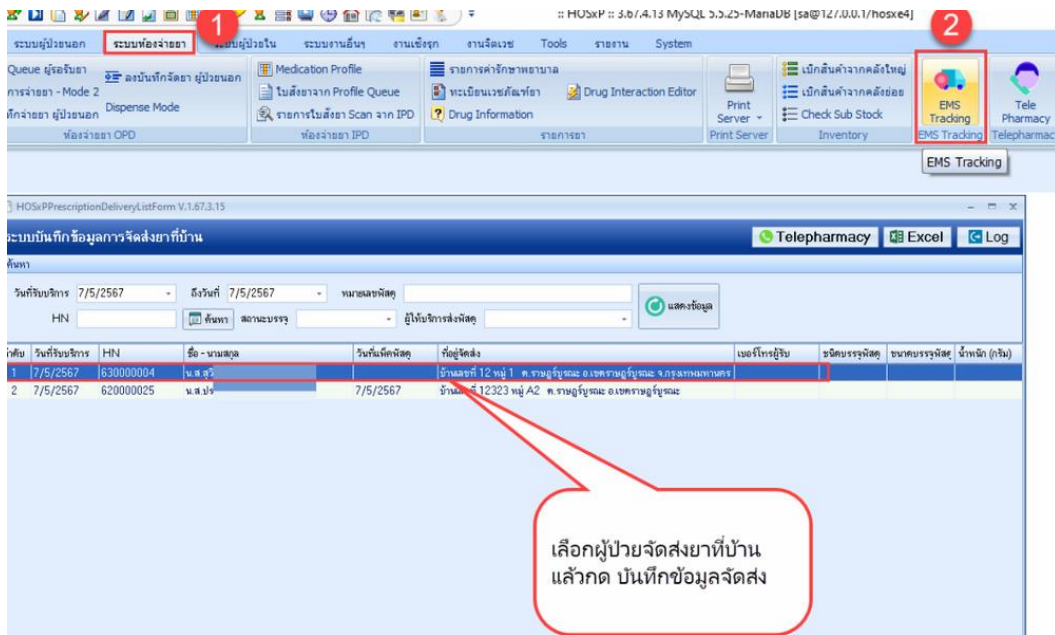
:: HOSxP :: 3.67.4.13 MySQL 5.5.25-MariaDB [sa@127.0.0.1/hosxe4]

1

2

ระบบผู้ป่วยนอก | ระบบห้องจ่ายยา | ระบบผู้ป่วยใน | ระบบงานอื่นๆ | งานเชิงรุก | งานจัดเวช | Tools | รายงาน | System

Queue ผู้รอรับยา
ลงบันทึกจัดยา ผู้ป่วยนอก
การจ่ายยา - Mode 2
Dispense Mode
หักจ่ายยา ผู้ป่วยนอก
ห้องจ่ายยา OPD

Medication Profile
ใบสั่งยาจาก Profile Queue
รายการใบสั่งยา Scan จาก IPD
ห้องจ่ายยา IPD

รายการค่ารักษาพยาบาล
ทะเบียนเวชภัณฑ์ยา
Drug Interaction Editor
Drug Information
รายการยา

Print Server
Print Server

เบิกสินค้าจากคลังใหญ่
เบิกสินค้าจากคลังย่อย
Check Sub Stock
Inventory

EMS Tracking
EMS Tracking

Tele Pharmacy
Telepharmac

EMS Tracking

HOSxPPrescriptionDeliveryListForm V.1.67.3.15

ระบบบันทึกข้อมูลการจัดส่งยาที่บ้าน

Telepharmacy | Excel | Log

ค้นหา

วันที่รับบริการ 7/5/2567 ถึงวันที่ 7/5/2567 หมายเลขพัสดุ

HN ค้นหา สถานะบรรจุ ผู้ให้บริการส่งพัสดุ

แสดงข้อมูล

| ลำดับ | วันที่รับบริการ | HN | ชื่อ - นามสกุล | วันที่แพ็คพัสดุ | ที่อยู่จัดส่ง | เบอร์โทรผู้รับ | ชนิดบรรจุพัสดุ | ขนาดบรรจุพัสดุ | น้ำหนัก (กรัม) |
|---|---|---|---|---|---|---|---|---|---|
| 1 | 7/5/2567 | 630000004 | น.ส.สุวิ |  | บ้านเลขที่ 12 หมู่ 1 ต.ราษฎร์บูรณะ อ.เขตราษฎร์บูรณะ จ.กรุงเทพมหานคร |  |  |  |  |
| 2 | 7/5/2567 | 620000025 | น.ส.ปร | 7/5/2567 | บ้านเลขที่ 12323 หมู่ A2 ต.ราษฎร์บูรณะ อ.เขตราษฎร์บูรณะ |  |  |  |  |

เลือกผู้ป่วยจัดส่งยาที่บ้าน
แล้วกด บันทึกข้อมูลจัดส่ง